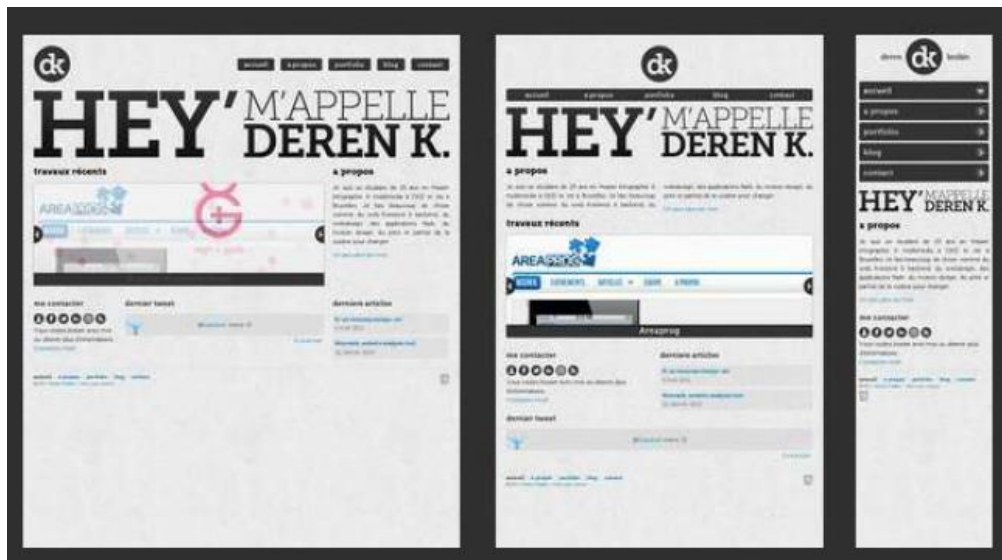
dk

accueil à propos portfolio blog contact

HEY' M'APPELLE DEREN K.

travaux récents

AREAPROG

à propos

me contacter

dernier tweet

derniers articles

dk

accueil à propos portfolio blog contact

HEY' M'APPELLE DEREN K.

à propos

travaux récents

AREAPROG

Areaprog

me contacter

derniers articles

dernier tweet

deren dk bodan

accueil

à propos

portfolio

blog

contact

HEY' M'APPELLE DEREN K.

à propos

me contacter